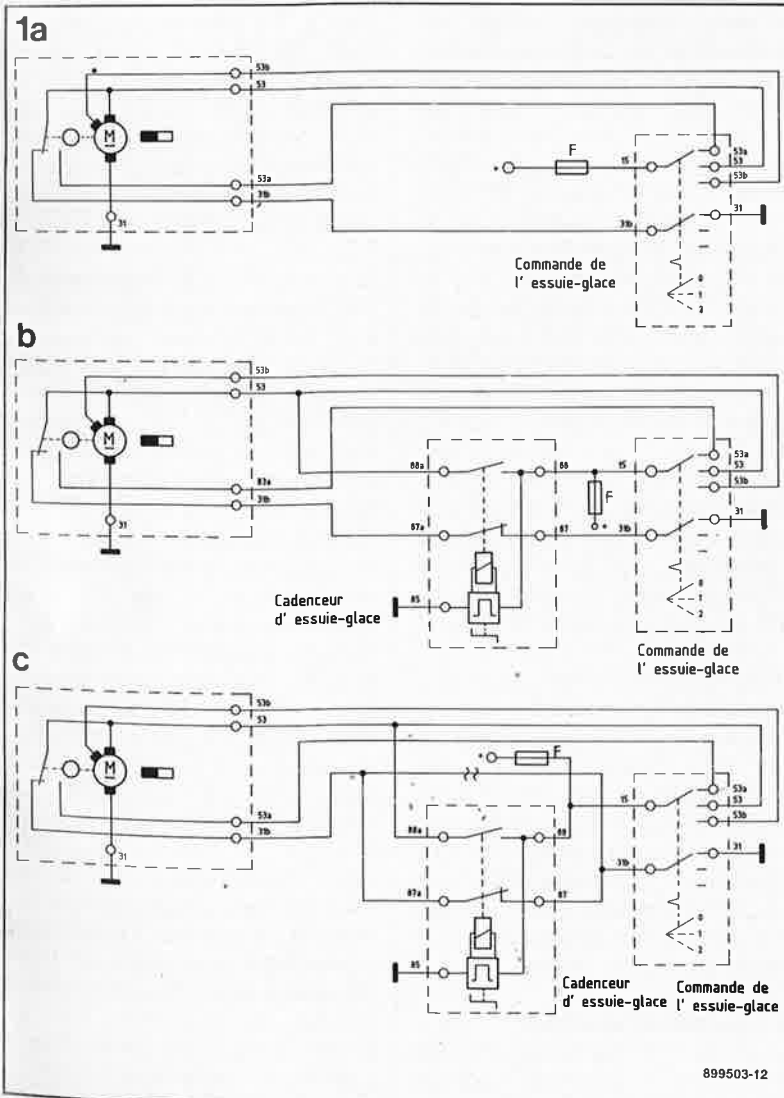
1a

53b
53
M
53a
31b
31
+
F
15
53a
53
53b
31b
31
Commande de l' essuie-glace
0
1
2

b

53b
53
M
53a
31b
31
88a
88
87a
87
F
+
15
53a
53
53b
31b
31
85
Cadenceur d' essuie-glace
0
1
2
Commande de l' essuie-glace

c

53b
53
M
53a
31b
31
+
F
15
53a
53
53b
88a
88
87a
87
31b
31
85
0
1
2
Cadenceur d' essuie-glace
Commande de l' essuie-glace

899503-12